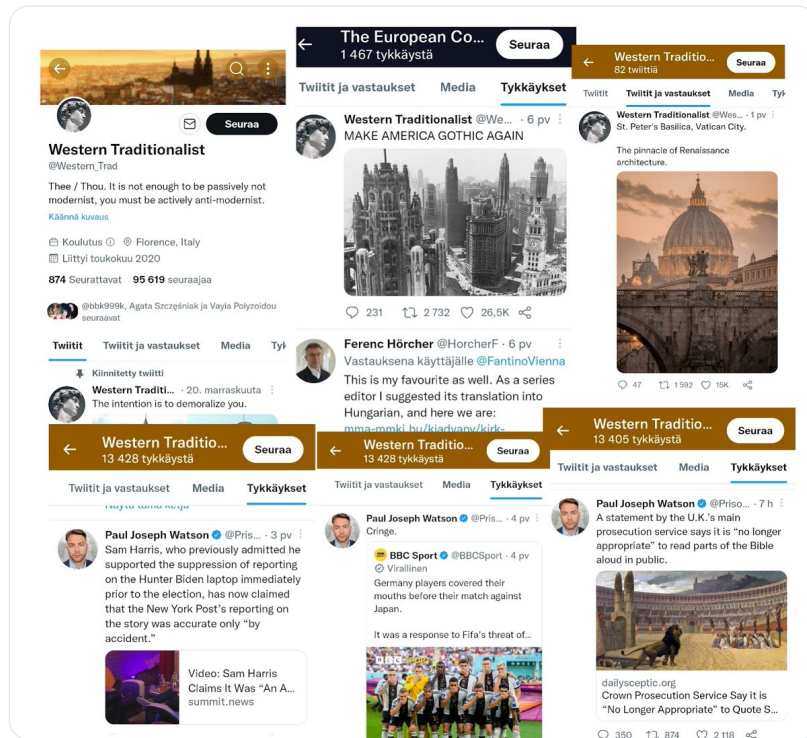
Seuraa

Western Traditionalist
@Western_Trad

Thee / Thou. It is not enough to be passively not modernist, you must be actively anti-modernist.
Käännä kuvaus

Koulutus ⓘ Florence, Italy
Liittyi toukokuu 2020

874 Seurattavat 95 619 seuraajaa

@bbk999k, Agata Szczęśniak ja Vayia Polyzoidou seuraavat

Twiitit Twiitit ja vastaukset Media Tyk

Kiinnitetty twiitti
Western Traditi... · 20. marraskuuta
The intention is to demoralize you.

The European Co...
1 467 tykkäystä
Seuraa

Twiitit ja vastaukset Media Tykkäykset

Western Traditionalist @We... · 6 pv
MAKE AMERICA GOTHIC AGAIN

231 2 732 26,5K

Ferenc Hörcher @HorcherF · 6 pv
Vastauksena käyttäjälle @FantinoVienna
This is my favourite as well. As a series editor I suggested its translation into Hungarian, and here we are:
mma-mmki.hu/kiadvany/kirk-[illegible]

Western Traditionalist
82 twiittiä
Seuraa

Twiitit Twiitit ja vastaukset Media Tyk

Western Traditionalist @We... · 1 pv
St. Peter's Basilica, Vatican City.

The pinnacle of Renaissance architecture.

47 1 592 15K

Western Traditio...
13 428 tykkäystä
Seuraa

Twiitit ja vastaukset Media Tykkäykset

Näytä tämä ketju

Paul Joseph Watson @Pris... · 3 pv
Sam Harris, who previously admitted he supported the suppression of reporting on the Hunter Biden laptop immediately prior to the election, has now claimed that the New York Post's reporting on the story was accurate only "by accident."

Video: Sam Harris Claims It Was "An A...
summit.news

Western Traditio...
13 428 tykkäystä
Seuraa

Twiitit ja vastaukset Media Tykkäykset

Paul Joseph Watson @Pris... · 4 pv
Cringe.

BBC Sport @BBCSport · 4 pv
Virallinen
Germany players covered their mouths before their match against Japan.

It was a response to Fifa's threat of...

Western Traditio...
13 405 tykkäystä
Seuraa

Twiitit ja vastaukset Media Tykkäykset

Paul Joseph Watson @Priso... · 7 h
A statement by the U.K.'s main prosecution service says it is "no longer appropriate" to read parts of the Bible aloud in public.

dailysceptic.org
Crown Prosecution Service Say it is "No Longer Appropriate" to Quote S...

350 874 2 118